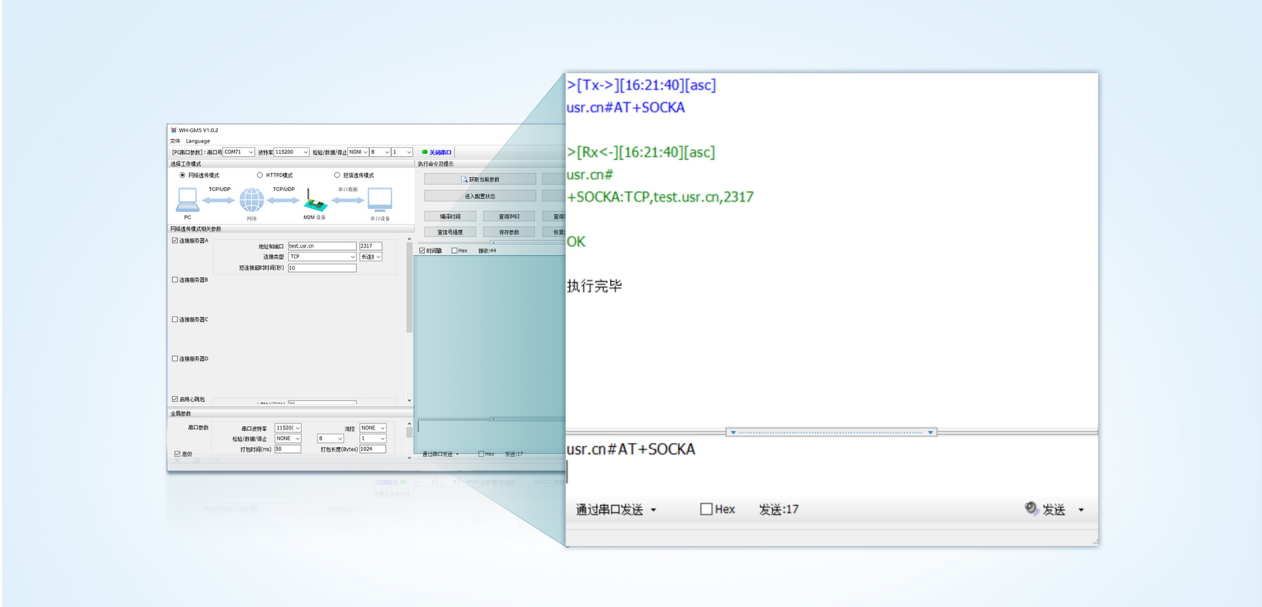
WH-GM5 V1.0.2
文件 Language
[PC串口参数]：串口号 COM71 波特率 115200 检验/数据/停止 NONE 8 1 关闭串口
选择工作模式
网络透传模式 HTTPD模式 短信透传模式
TCP/UDP TCP/UDP 串口数据
PC 网络 M2M 设备 串口设备
网络透传模式相关参数
连接服务器A 地址和端口 test.usr.cn 2317
连接类型 TCP 长连接
短连接超时时间(秒) 10
连接服务器B
连接服务器C
连接服务器D
启用心跳包
全局参数
串口参数 串口波特率 115200 流控 NONE
检验/数据/停止 NONE 8 1
打包时间(ms) 50 打包长度(Bytes) 1024
激活
执行命令及提示
获取当前参数
进入配置状态
编译时间 查询IMEI
查询信号强度 保存参数
时间戳 Hex 接收:44
通过串口发送 Hex 发送:17

>[Tx->][16:21:40][asc]
usr.cn#AT+SOCKA

>[Rx<-][16:21:40][asc]
usr.cn#
+SOCKA:TCP,test.usr.cn,2317

OK

执行完毕

usr.cn#AT+SOCKA

通过串口发送 Hex 发送:17 发送